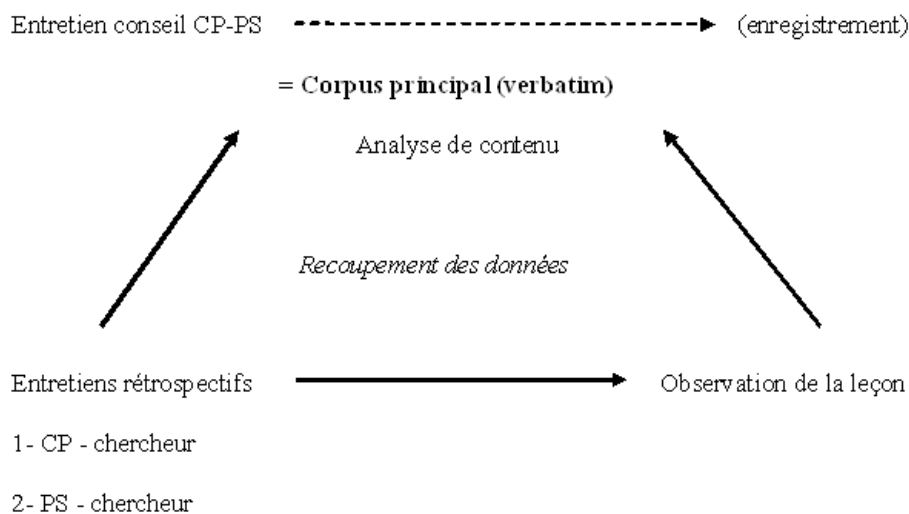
Entretien conseil CP-PS (enregistrement)

= **Corpus principal (verbatim)**

Analyse de contenu

*Recoupement des données*

Entretiens rétrospectifs

1- CP - chercheur

2- PS - chercheur

Observation de la leçon